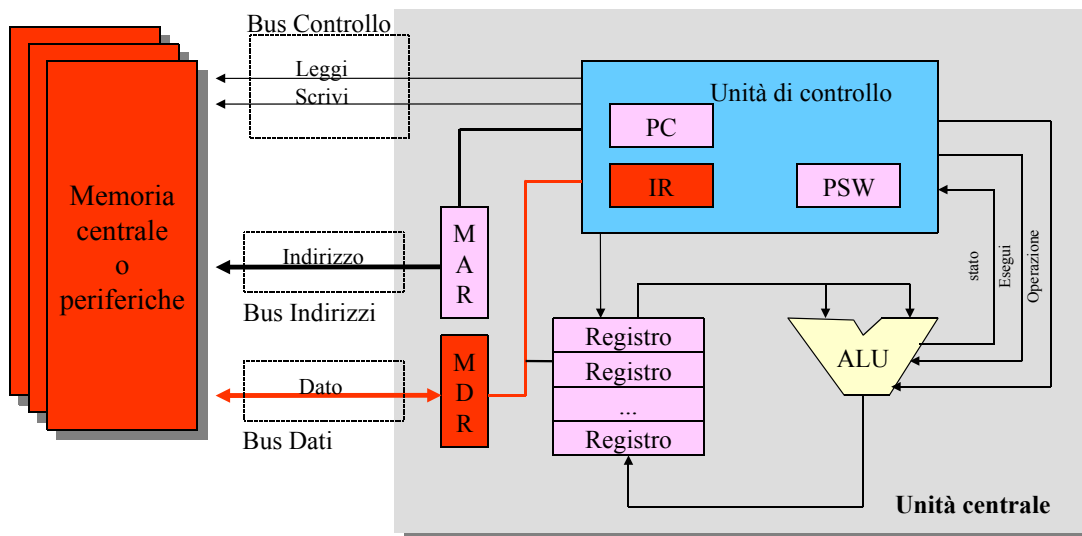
Bus Controllo

Leggi

Scrivi

Unità di controllo

PC

IR

PSW

Memoria centrale o periferiche

Indirizzo

Bus Indirizzi

M A R

stato

Esegui

Operazione

Dato

Bus Dati

M D R

Registro

Registro

...

Registro

ALU

Unità centrale